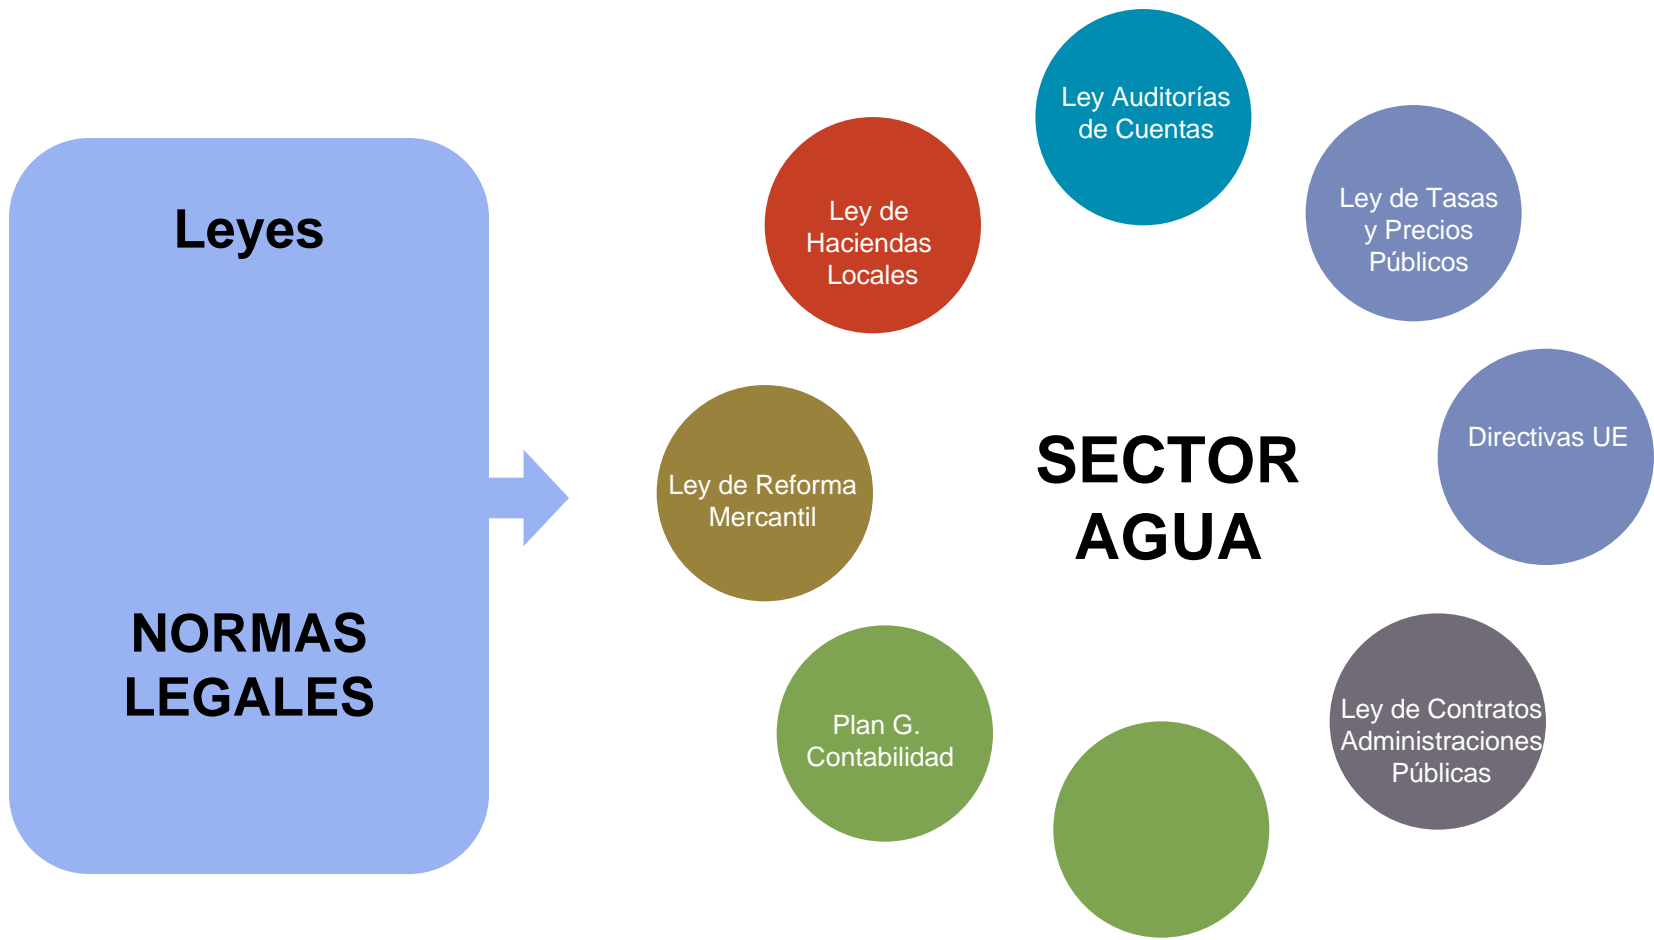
Leyes

NORMAS LEGALES

Ley de Haciendas Locales

Ley Auditorías de Cuentas

Ley de Tasas y Precios Públicos

Ley de Reforma Mercantil

SECTOR AGUA

Directivas UE

Plan G. Contabilidad

Ley de Contratos Administraciones Públicas